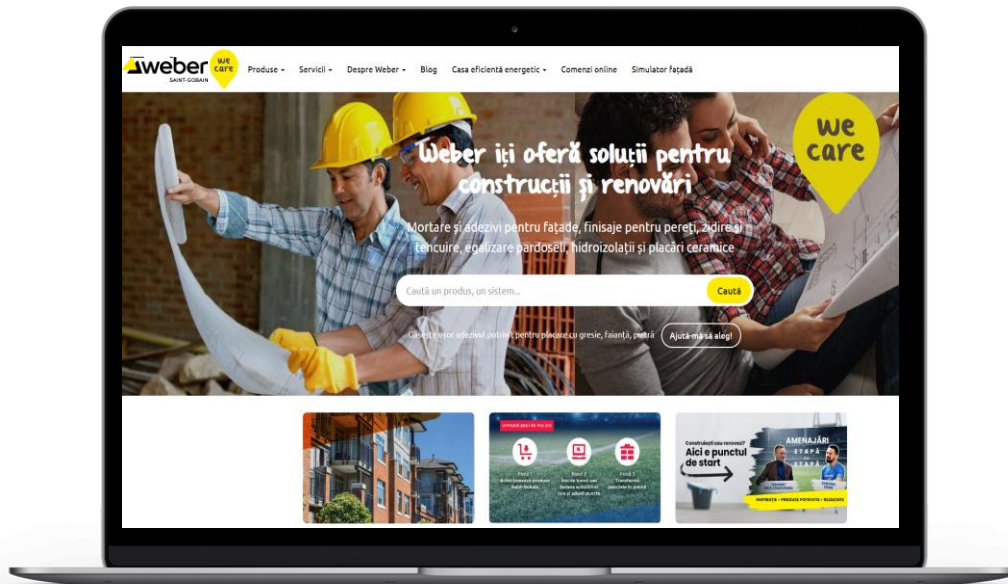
weber we care
SAINT-GOBAIN

Produse ▾ Servicii ▾ Despre Weber ▾ Blog Casa eficientă energetic ▾ Comenzi online Simulator fațadă

we care

Weber îți oferă soluții pentru construcții și renovări

Mortare și adezivi pentru fațade, finisaje pentru pereți, zidire și tencuire, egalizare pardoseli, hidroizolații și placări ceramice

Caută un produs, un sistem...

Caută

Găsește ușor adezivul potrivit pentru placare cu gresie, faianță, piatră

Ajută-mă să aleg!

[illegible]

Pasul 1 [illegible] Pasul 2 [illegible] Pasul 3 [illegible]

Construiești sau renovezi?
Aici e punctul de start

AMENAJĂRI
ETAPĂ CU ETAPĂ

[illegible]